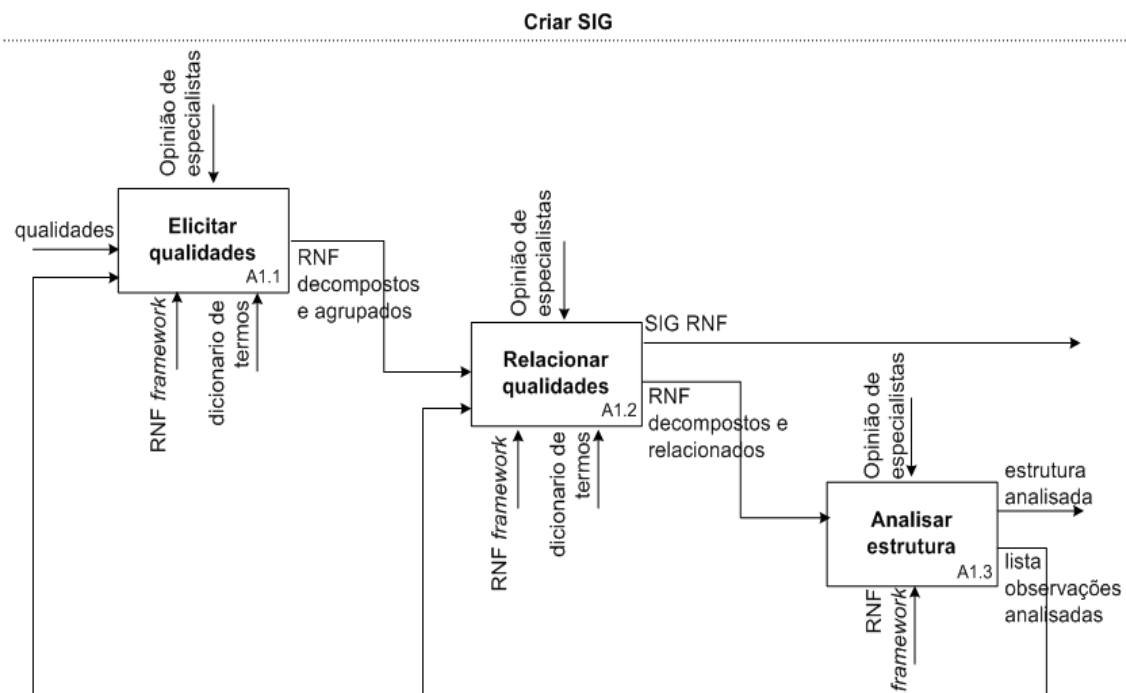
Criar SIG

Opinião de especialistas

qualidades

Elicitar qualidades
A1.1

RNF decompostos e agrupados

RNF *framework*

dicionario de termos

Opinião de especialistas

SIG RNF

Relacionar qualidades
A1.2

RNF decompostos e relacionados

RNF *framework*

dicionario de termos

Opinião de especialistas

estrutura analisada

Analisar estrutura
A1.3

lista observações analisadas

RNF *framework*